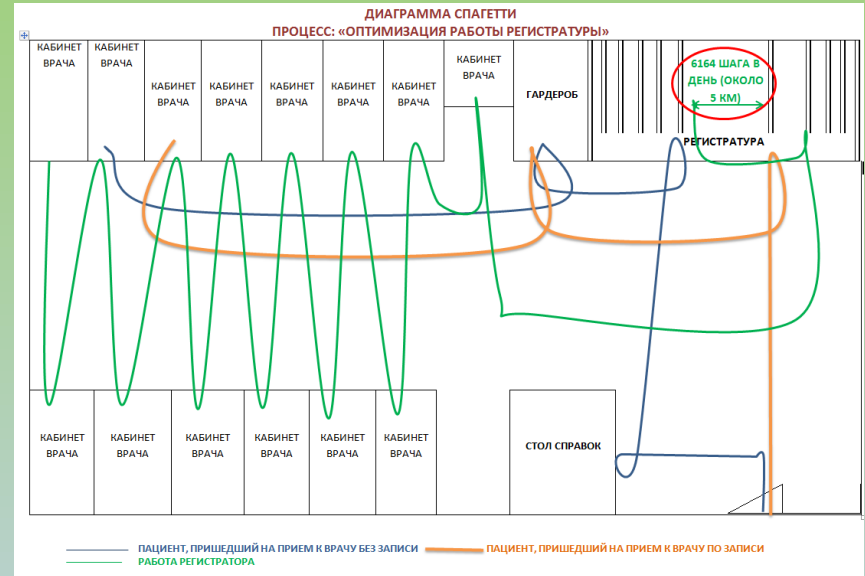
ДИАГРАММА СПАГЕТТИ
ПРОЦЕСС: «ОПТИМИЗАЦИЯ РАБОТЫ РЕГИСТРАТУРЫ»

КАБИНЕТ ВРАЧА

КАБИНЕТ ВРАЧА

КАБИНЕТ ВРАЧА

КАБИНЕТ ВРАЧА

КАБИНЕТ ВРАЧА

КАБИНЕТ ВРАЧА

КАБИНЕТ ВРАЧА

КАБИНЕТ ВРАЧА

ГАРДЕРОБ

6164 ШАГА В ДЕНЬ (ОКОЛО 5 КМ)

РЕГИСТРАТУРА

КАБИНЕТ ВРАЧА

КАБИНЕТ ВРАЧА

КАБИНЕТ ВРАЧА

КАБИНЕТ ВРАЧА

КАБИНЕТ ВРАЧА

КАБИНЕТ ВРАЧА

СТОЛ СПРАВОК

ПАЦИЕНТ, ПРИШЕДШИЙ НА ПРИЕМ К ВРАЧУ БЕЗ ЗАПИСИ
ПАЦИЕНТ, ПРИШЕДШИЙ НА ПРИЕМ К ВРАЧУ ПО ЗАПИСИ
РАБОТА РЕГИСТРАТОРА